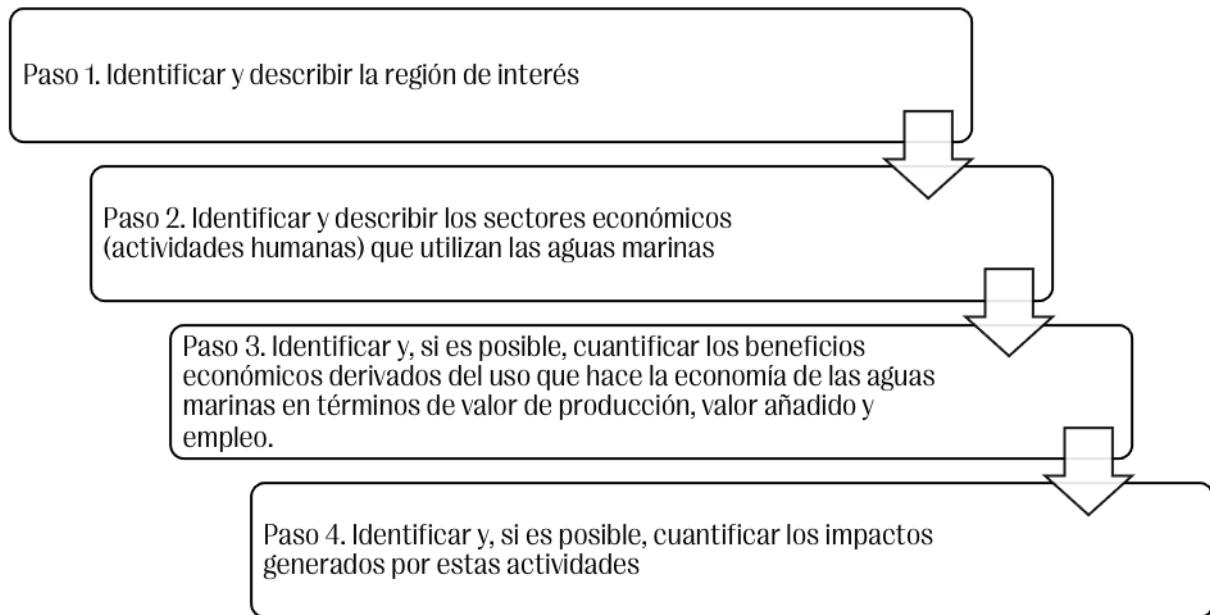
Paso 1. Identificar y describir la región de interés

Paso 2. Identificar y describir los sectores económicos (actividades humanas) que utilizan las aguas marinas

Paso 3. Identificar y, si es posible, cuantificar los beneficios económicos derivados del uso que hace la economía de las aguas marinas en términos de valor de producción, valor añadido y empleo.

Paso 4. Identificar y, si es posible, cuantificar los impactos generados por estas actividades